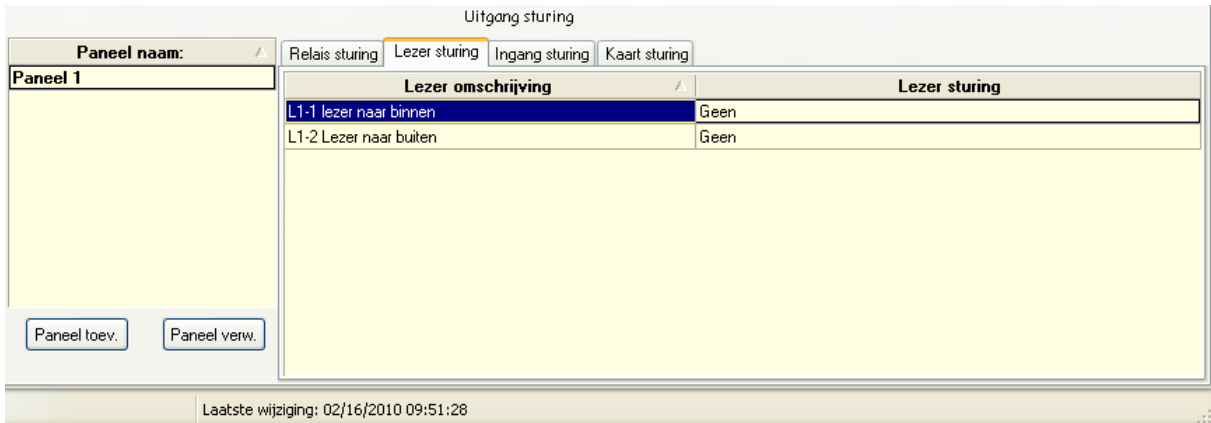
Uitgang sturing

| Paneel naam: |
|---|
| Paneel 1 |

Paneel toev.

Paneel verw.

Relais sturing | Lezer sturing | Ingang sturing | Kaart sturing

| Lezer omschrijving | Lezer sturing |
|---|---|
| L1-1 lezer naar binnen | Geen |
| L1-2 Lezer naar buiten | Geen |

Laatste wijziging: 02/16/2010 09:51:28